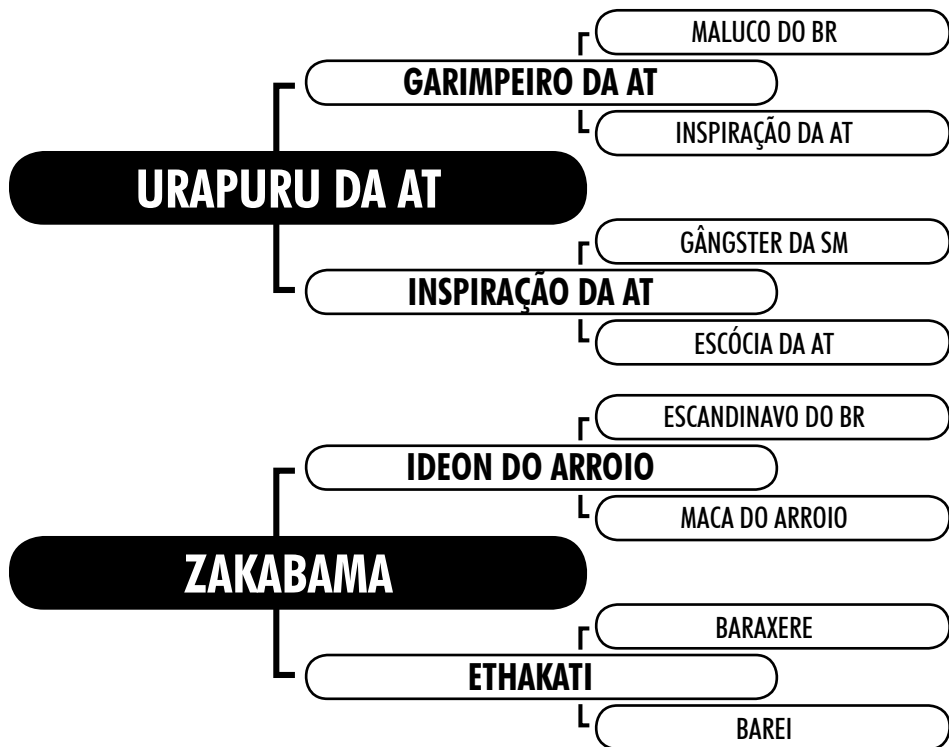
MALUCO DO BR

GARIMPEIRO DA AT

INSPIRAÇÃO DA AT

URAPURU DA AT

GÂNGSTER DA SM

INSPIRAÇÃO DA AT

ESCÓCIA DA AT

ESCANDINAVO DO BR

IDEON DO ARROIO

MACA DO ARROIO

ZAKABAMA

BARAXERE

ETHAKATI

BAREI